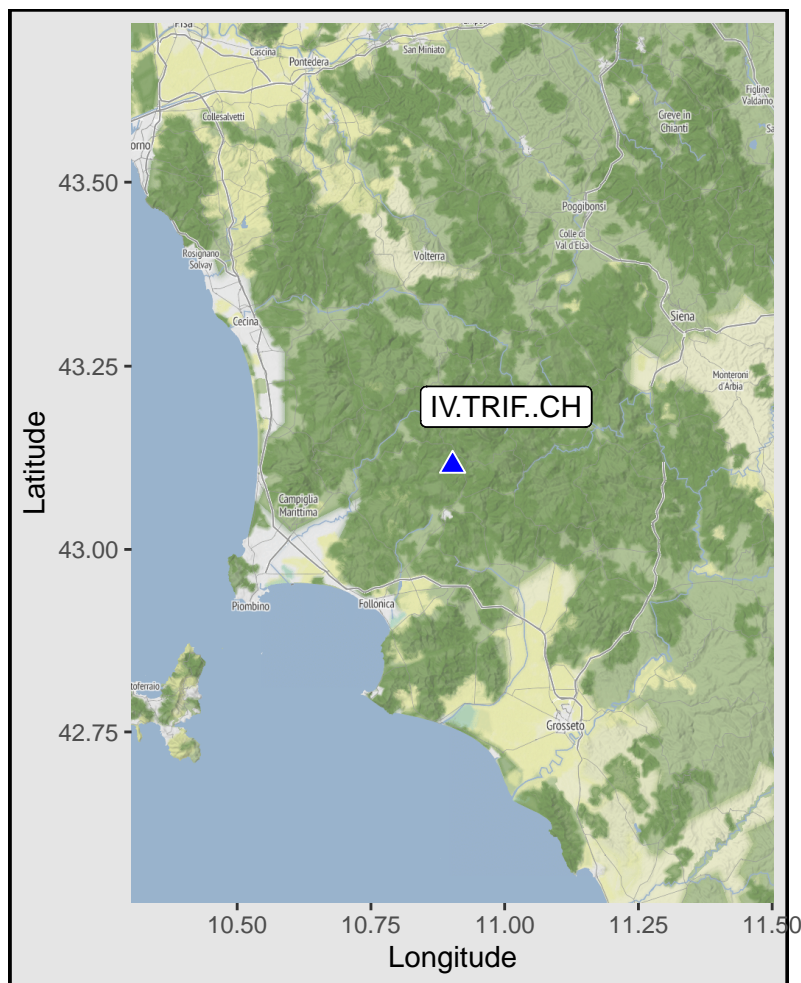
Pisa
Cascina
Pontedera
San Miniato
Figline Valdarno
Collesalvetti
orno
Greve in Chianti
Poggibonsi
Colle di Val d'Elsa
Rosignano Solvay
Volterra
Siena
Cecina
Monteroni d'Arbia
IV.TRIF..CH
Campiglia Marittima
Piombino
Follonica
toferraio
Grosseto
43.50
43.25
43.00
42.75
Latitude
10.50
10.75
11.00
11.25
11.50
Longitude